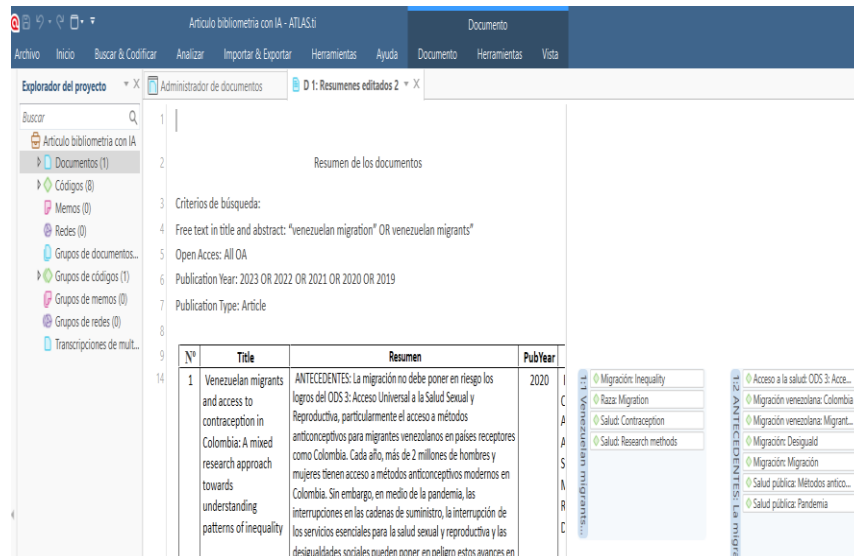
Articulo bibliometria con IA - ATLAS.ti

Documento

Archivo Inicio Buscar & Codificar Analizar Importar & Exportar Herramientas Ayuda Documento Herramientas Vista

Explorador del proyecto

Administrador de documentos

D 1: Resumenes editados 2

Buscar

Articulo bibliometria con IA
Documentos (1)
Códigos (8)
Memos (0)
Redes (0)
Grupos de documentos...
Grupos de códigos (1)
Grupos de memos (0)
Grupos de redes (0)
Transcripciones de mult...

1

2 Resumen de los documentos

3 Criterios de búsqueda:

4 Free text in title and abstract: "venezuelan migration" OR venezuelan migrants"

5 Open Acces: All OA

6 Publication Year: 2023 OR 2022 OR 2021 OR 2020 OR 2019

7 Publication Type: Article

8

9

14

| Nº | Title | Resumen | PubYear |
|---|---|---|---|
| 1 | Venezuelan migrants and access to contraception in Colombia: A mixed research approach towards understanding patterns of inequality | ANTECEDENTES: La migración no debe poner en riesgo los logros del ODS 3: Acceso Universal a la Salud Sexual y Reproductiva, particularmente el acceso a métodos anticonceptivos para migrantes venezolanos en países receptores como Colombia. Cada año, más de 2 millones de hombres y mujeres tienen acceso a métodos anticonceptivos modernos en Colombia. Sin embargo, en medio de la pandemia, las interrupciones en las cadenas de suministro, la interrupción de los servicios esenciales para la salud sexual y reproductiva y las desigualdades sociales pueden poner en peligro estos avances en | 2020 |

1:1 Venezuelan migrants...

Migración: Inequality
Raza: Migration
Salud: Contraception
Salud: Research methods

1:2 ANTECEDENTES: La migra

Acceso a la salud: ODS 3: Acce...
Migración venezolana: Colombia
Migración venezolana: Migrant...
Migración: Desiguald
Migración: Migración
Salud pública: Métodos antico...
Salud pública: Pandemia